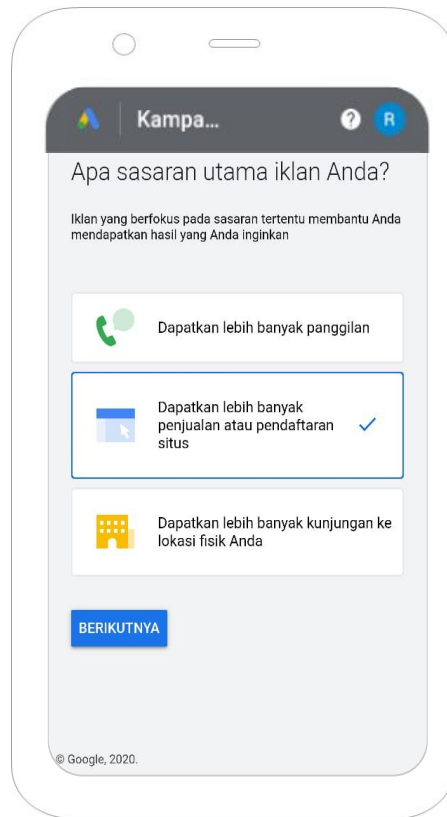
Kampa...

R

Apa sasaran utama iklan Anda?

Iklan yang berfokus pada sasaran tertentu membantu Anda mendapatkan hasil yang Anda inginkan

Dapatkan lebih banyak panggilan

Dapatkan lebih banyak penjualan atau pendaftaran situs

Dapatkan lebih banyak kunjungan ke lokasi fisik Anda

BERIKUTNYA

© Google, 2020.